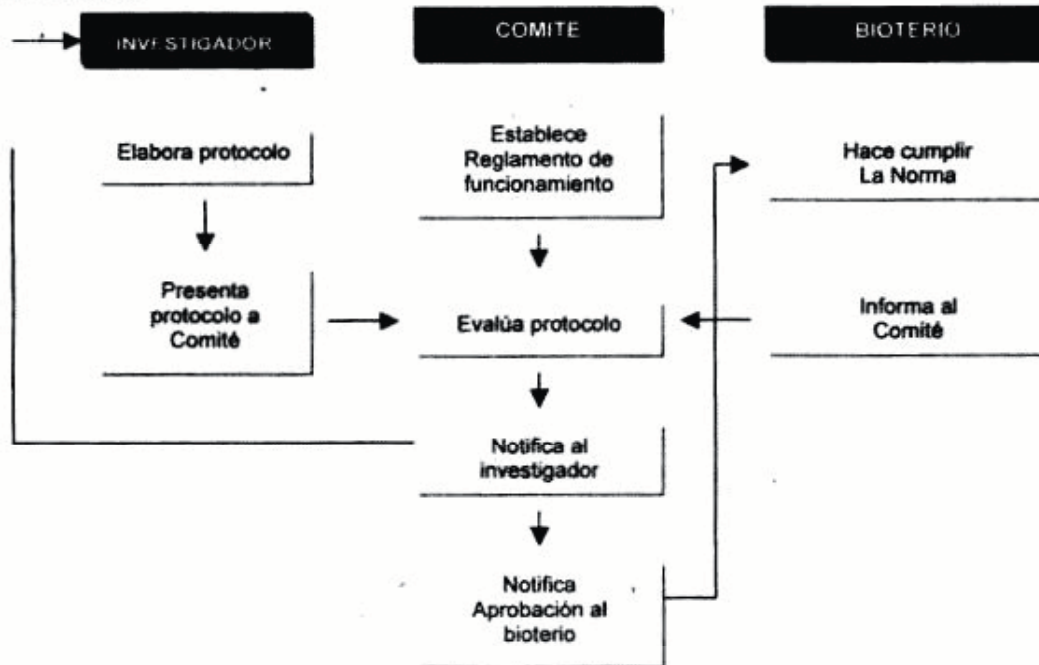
INVESTIGADOR

COMITE

BIOTERIO

Elabora protocolo

Presenta protocolo a Comité

Establece Reglamento de funcionamiento

Evalúa protocolo

Notifica al investigador

Notifica Aprobación al bioterio

Hace cumplir La Norma

Informa al Comité